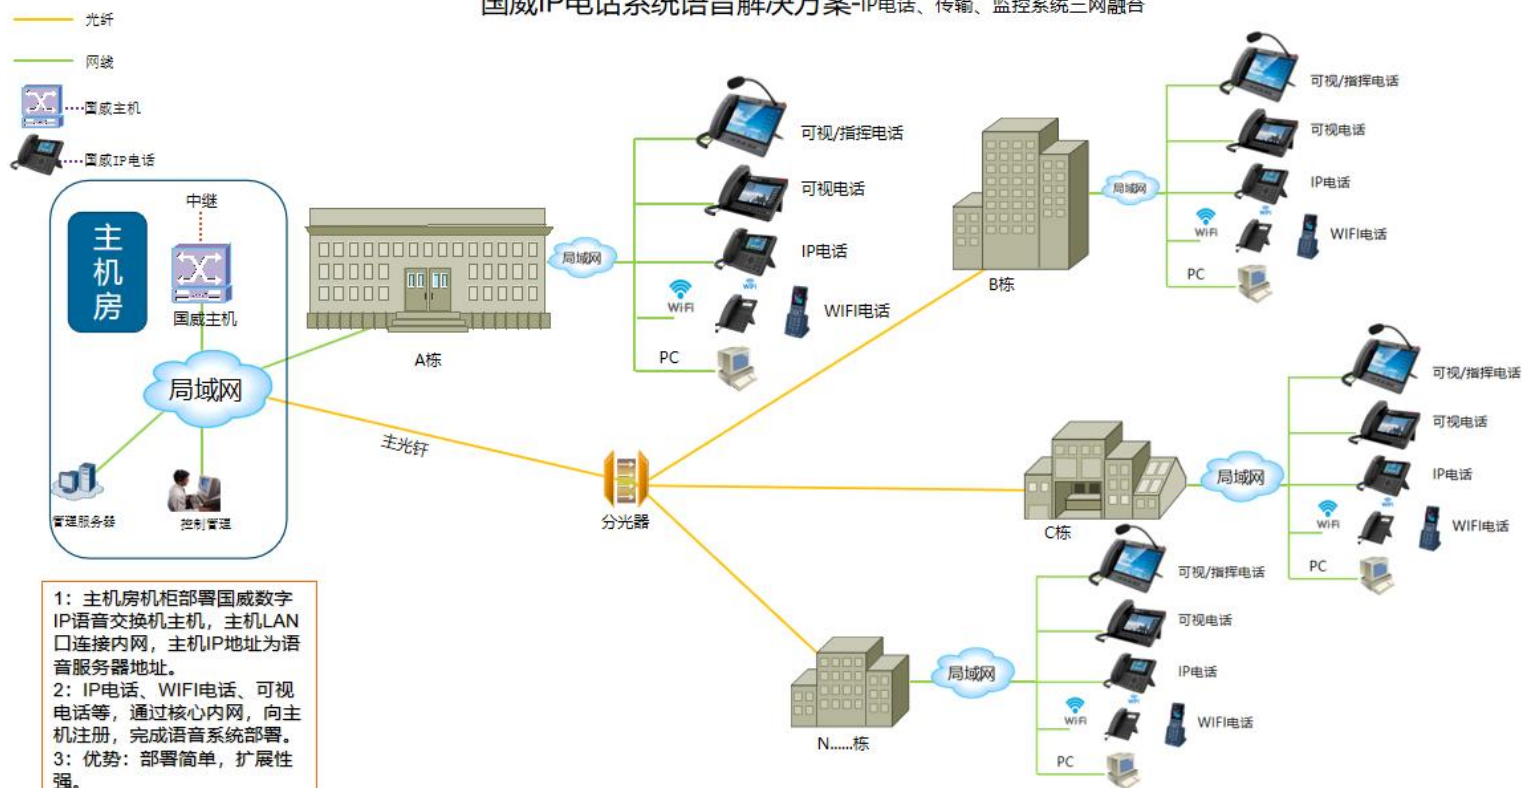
国威IP电话系统语音解决方案-IP电话、传输、监控系统三网融合

光纤
网线
国威主机
国威IP电话

主机房
中继
国威主机
局域网
管理服务器
控制管理

A栋
局域网
可视/指挥电话
可视电话
IP电话
WiFi
WIFI电话
PC

主光纤
分光器

B栋
局域网
可视/指挥电话
可视电话
IP电话
WiFi
WIFI电话
PC

C栋
局域网
可视/指挥电话
可视电话
IP电话
WiFi
WIFI电话
PC

N......栋
局域网
可视/指挥电话
可视电话
IP电话
WiFi
WIFI电话
PC

1：主机房机柜部署国威数字IP语音交换机主机，主机LAN口连接内网，主机IP地址为语音服务器地址。
2：IP电话、WIFI电话、可视电话等，通过核心内网，向主机注册，完成语音系统部署。
3：优势：部署简单，扩展性强。